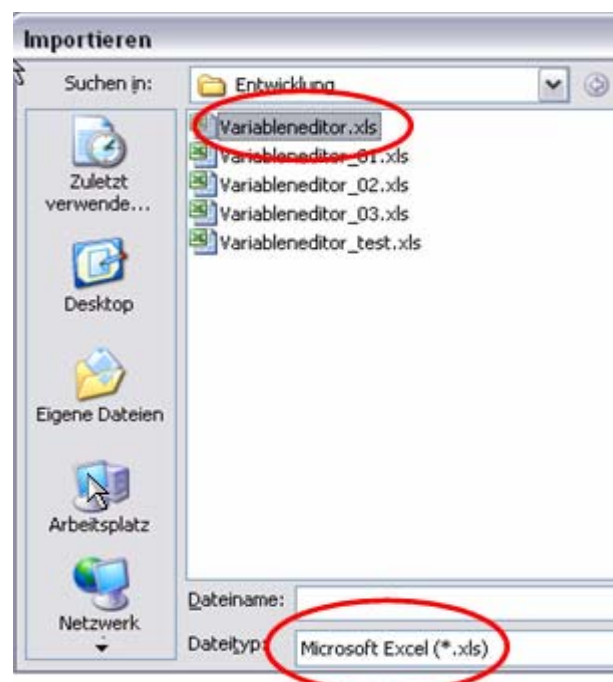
Importieren

Suchen in: Entwicklung

Variableneditor.xls
Variableneditor_01.xls
Variableneditor_02.xls
Variableneditor_03.xls
Variableneditor_test.xls

Zuletzt verwende...

Desktop

Eigene Dateien

Arbeitsplatz

Netzwerk

Dateiname:

Dateityp: Microsoft Excel (*.xls)